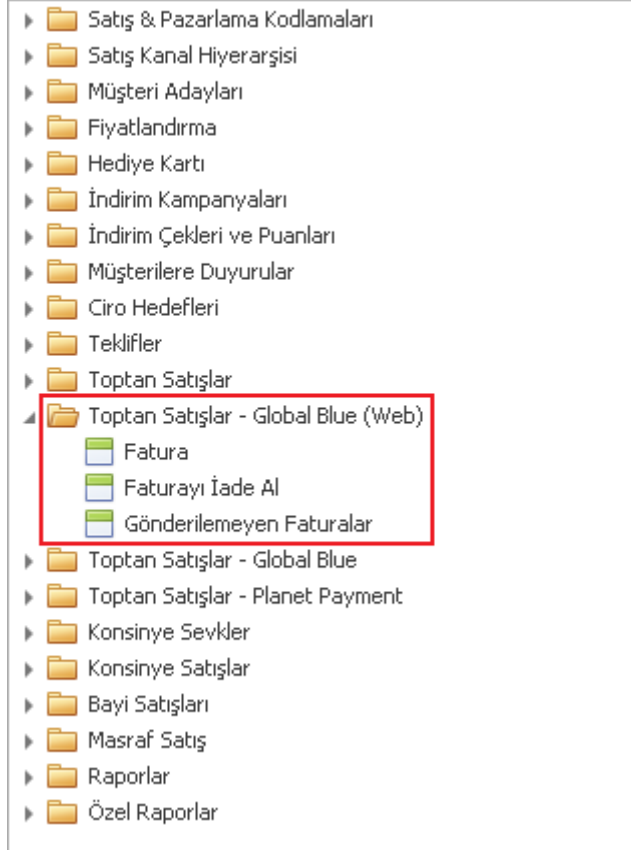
Satış & Pazarlama Kodlamaları
Satış Kanal Hiyerarşisi
Müşteri Adayları
Fiyatlandırma
Hediye Kartı
İndirim Kampanyaları
İndirim Çekleri ve Puanları
Müşterilere Duyurular
Ciro Hedefleri
Teklifler
Toptan Satışlar
Toptan Satışlar - Global Blue (Web)
Fatura
Faturayı İade Al
Gönderilemeyen Faturalar
Toptan Satışlar - Global Blue
Toptan Satışlar - Planet Payment
Konsinye Sevkler
Konsinye Satışlar
Bayi Satışları
Masraf Satış
Raporlar
Özel Raporlar